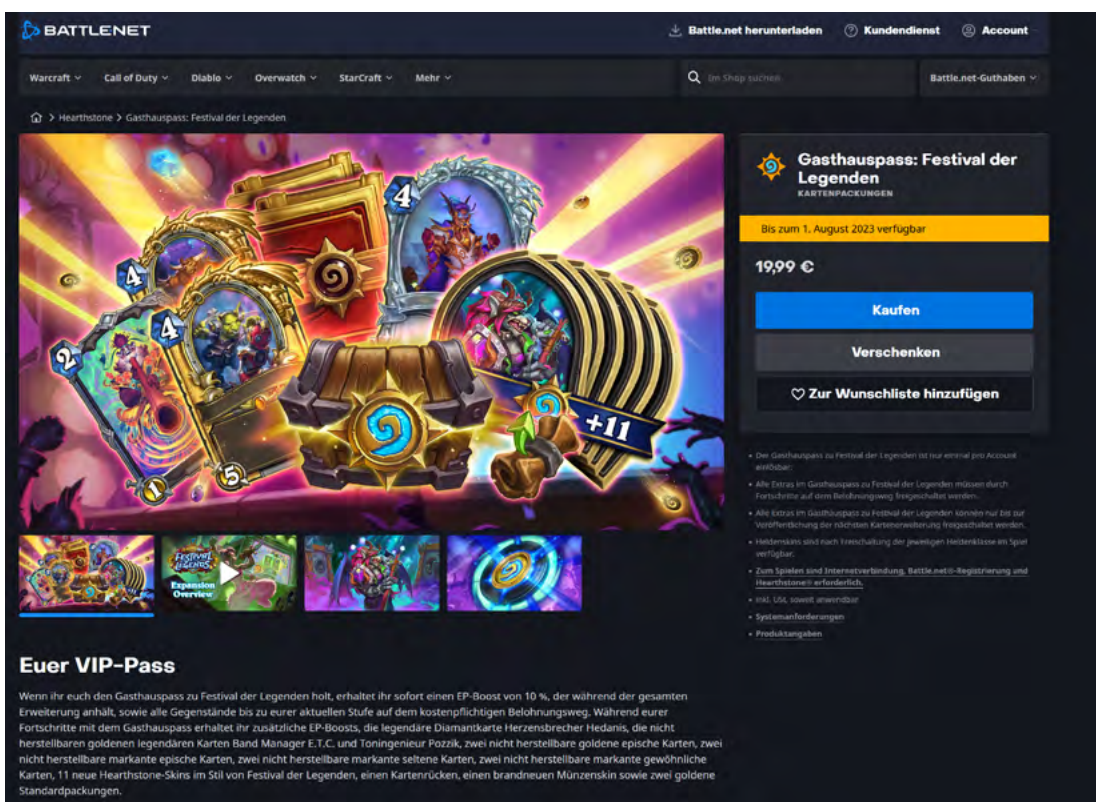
BATTLENET

Battle.net herunterladen

Kundendienst

Account

Warcraft

Call of Duty

Diablo

Overwatch

StarCraft

Mehr

Im Shop suchen

Battle.net-Guthaben

Hearthstone > Gasthauspass: Festival der Legenden

Gasthauspass: Festival der Legenden

KARTENPACKUNGEN

Bis zum 1. August 2023 verfügbar

19,99 €

Kaufen

Verschenken

Zur Wunschliste hinzufügen

- Der Gasthauspass zu Festival der Legenden ist nur einmal pro Account einlösbar.
- Alle Extras im Gasthauspass zu Festival der Legenden müssen durch Fortschritte auf dem Belohnungsweg freigeschaltet werden.
- Alle Extras im Gasthauspass zu Festival der Legenden können nur bis zur Veröffentlichung der nächsten Kartenerweiterung freigeschaltet werden.
- Heldenskins sind nach Freischaltung der jeweiligen Heldenklasse im Spiel verfügbar.
- Zum Spielen sind Internetverbindung, Battle.net®-Registrierung und Hearthstone® erforderlich.
- Inkl. USt, soweit anwendbar
- Systemanforderungen
- Produktangaben

4

4

4

2

5

+11

Festival of Legends

Expansion Overview

Euer VIP-Pass

Wenn ihr euch den Gasthauspass zu Festival der Legenden holt, erhaltet ihr sofort einen EP-Boost von 10 %, der während der gesamten Erweiterung anhält, sowie alle Gegenstände bis zu eurer aktuellen Stufe auf dem kostenpflichtigen Belohnungsweg. Während eurer Fortschritte mit dem Gasthauspass erhaltet ihr zusätzliche EP-Boosts, die legendäre Diamantkarte Herzensbrecher Hedanis, die nicht herstellbaren goldenen legendären Karten Band Manager E.T.C. und Toningenieur Pozzik, zwei nicht herstellbare goldene epische Karten, zwei nicht herstellbare markante epische Karten, zwei nicht herstellbare markante seltene Karten, zwei nicht herstellbare markante gewöhnliche Karten, 11 neue Hearthstone-Skins im Stil von Festival der Legenden, einen Kartenrücken, einen brandneuen Münzenskin sowie zwei goldene Standardpackungen.